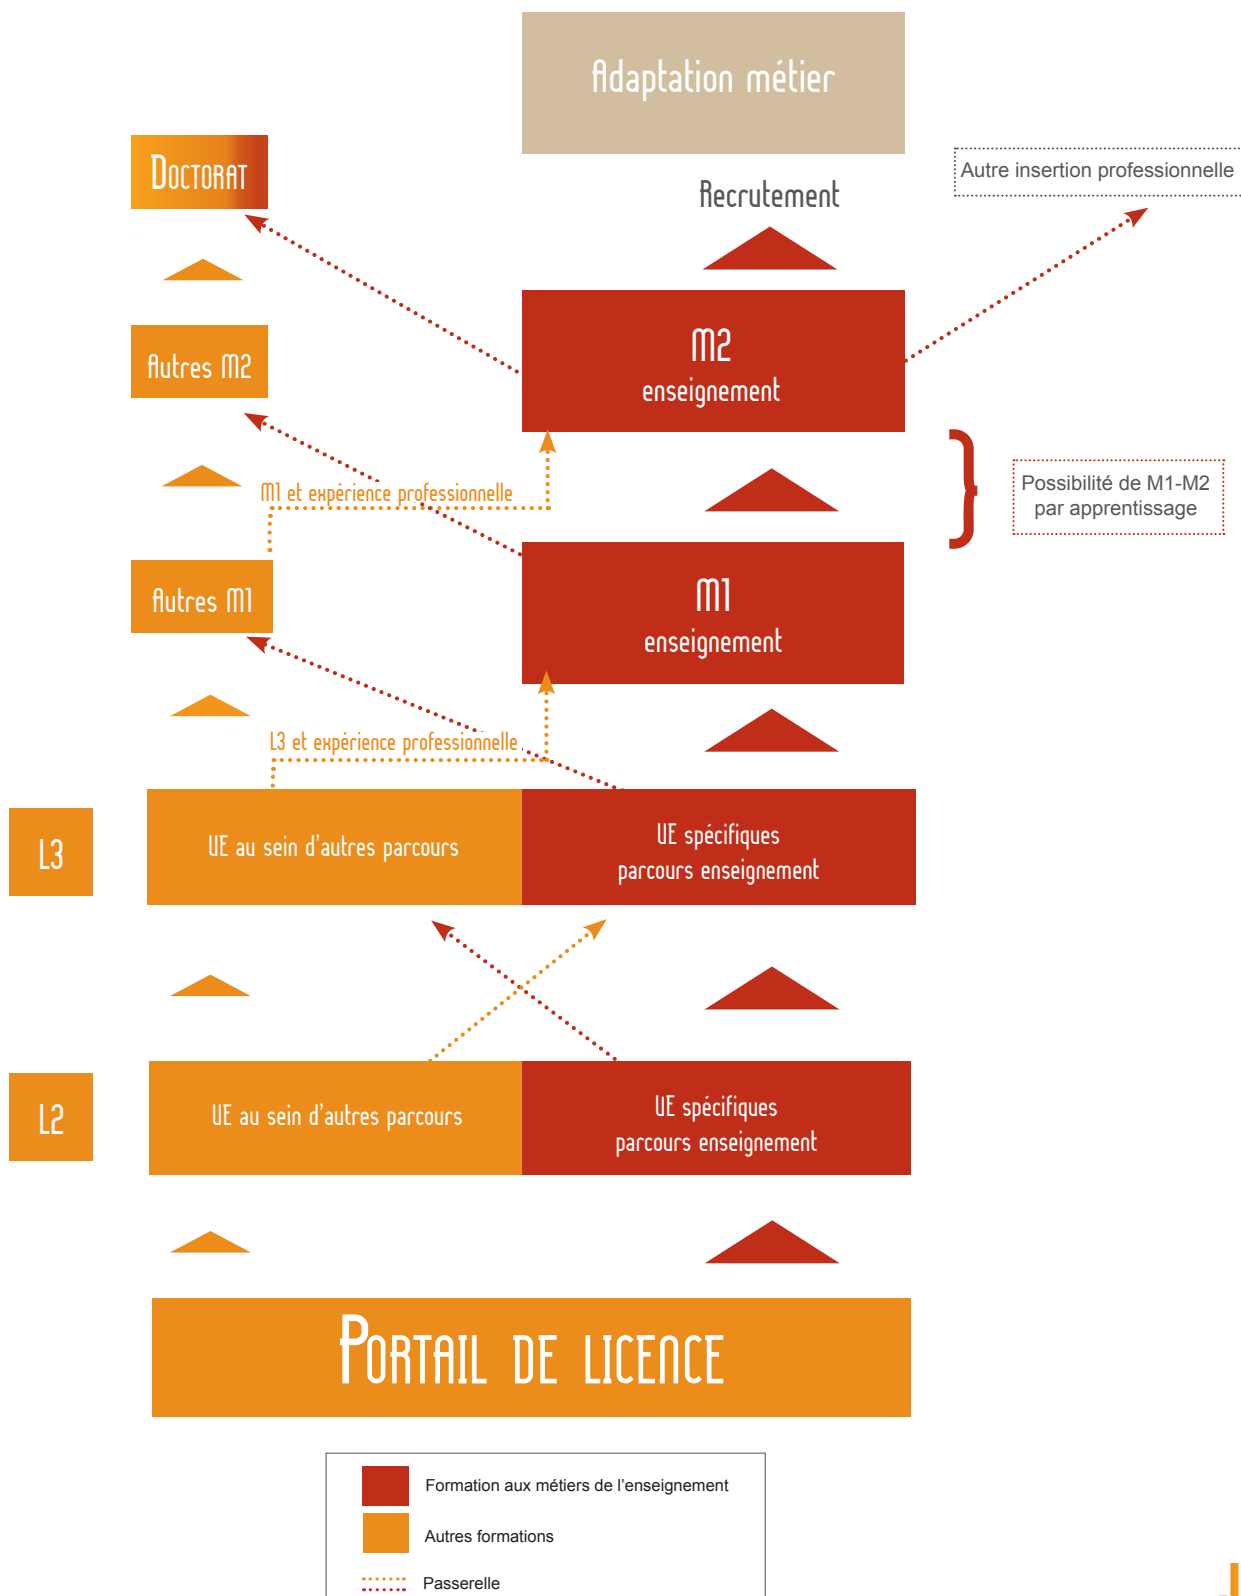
Adaptation métier

Doctorat

Recrutement

Autre insertion professionnelle

Autres M2

M2
enseignement

M1 et expérience professionnelle

Possibilité de M1-M2 par apprentissage

Autres M1

M1
enseignement

L3 et expérience professionnelle

L3

UE au sein d'autres parcours

UE spécifiques
parcours enseignement

L2

UE au sein d'autres parcours

UE spécifiques
parcours enseignement

Portail de licence

Formation aux métiers de l'enseignement

Autres formations

Passerelle